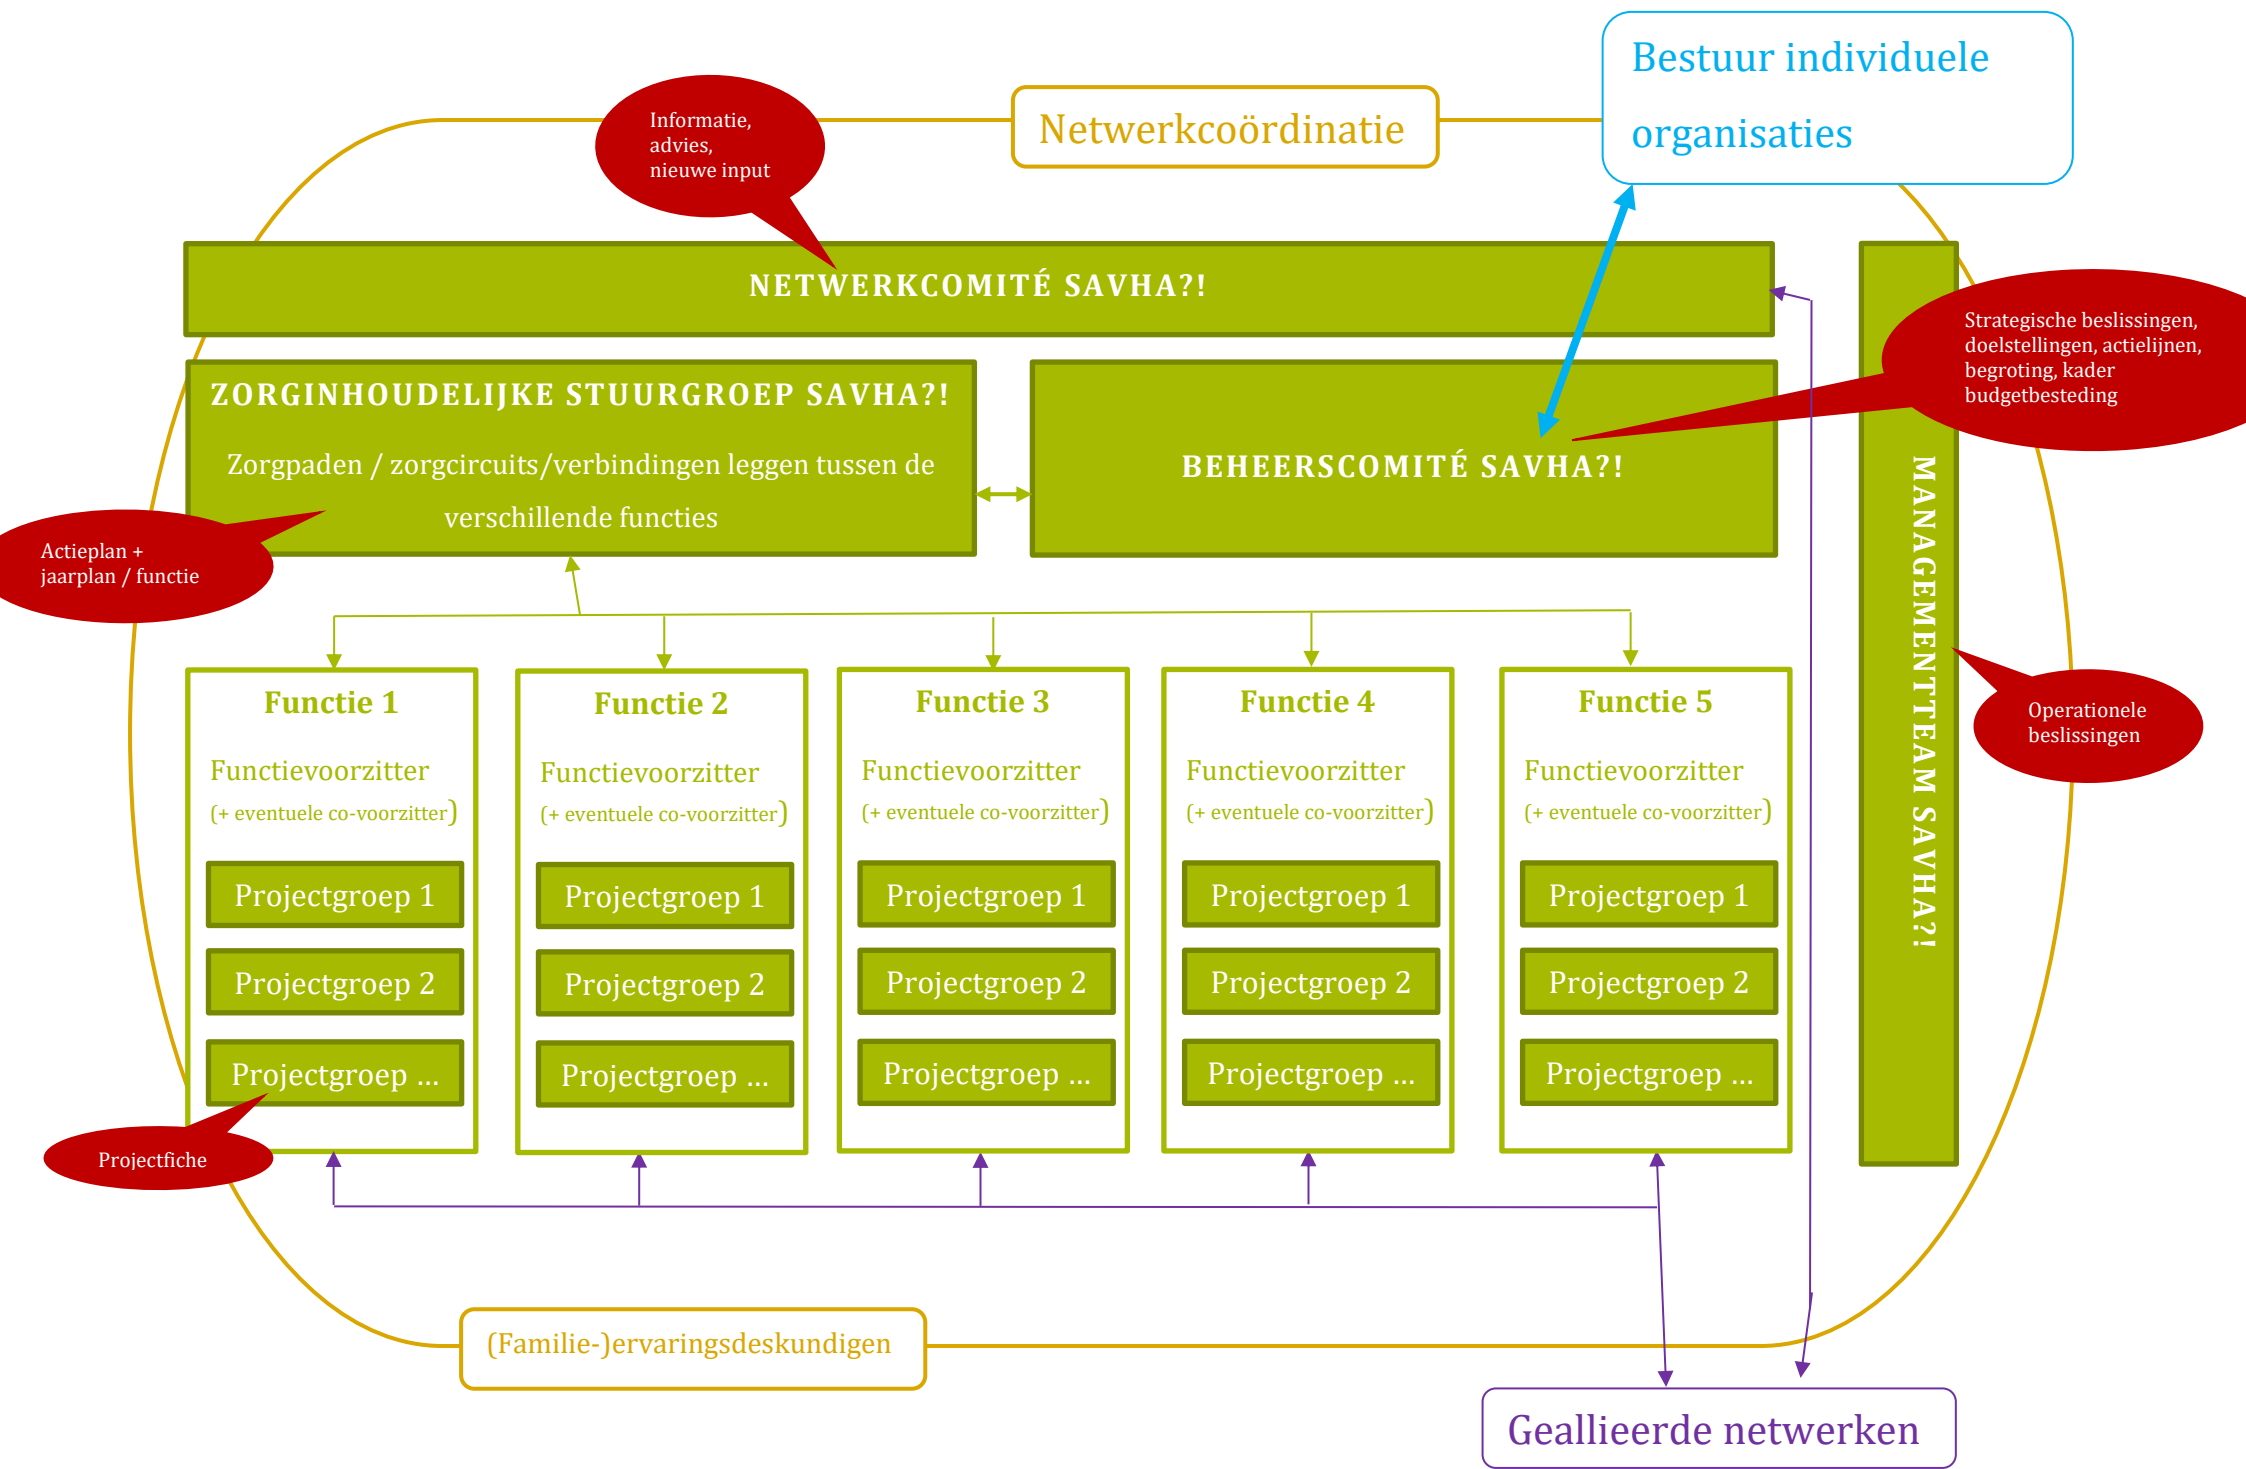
Informatie, advies, nieuwe input

Netwerkcoördinatie

Bestuur individuele organisaties

NETWERKCOMITÉ SAVHA?!

Strategische beslissingen, doelstellingen, actielijnen, begroting, kader budgetbesteding

ZORGINHOUDELIJKE STUURGROEP SAVHA?!

Zorgpaden / zorgcircuits/verbindingen leggen tussen de verschillende functies

BEHEERSCOMITÉ SAVHA?!

Actieplan + jaarplan / functie

MANAGEMENTTEAM SAVHA?!

Operationele beslissingen

Functie 1
Functievoorzitter
(+ eventuele co-voorzitter)
Projectgroep 1
Projectgroep 2
Projectgroep ...

Functie 2
Functievoorzitter
(+ eventuele co-voorzitter)
Projectgroep 1
Projectgroep 2
Projectgroep ...

Functie 3
Functievoorzitter
(+ eventuele co-voorzitter)
Projectgroep 1
Projectgroep 2
Projectgroep ...

Functie 4
Functievoorzitter
(+ eventuele co-voorzitter)
Projectgroep 1
Projectgroep 2
Projectgroep ...

Functie 5
Functievoorzitter
(+ eventuele co-voorzitter)
Projectgroep 1
Projectgroep 2
Projectgroep ...

Projectfiche

(Familie-)ervaringsdeskundigen

Geallieerde netwerken